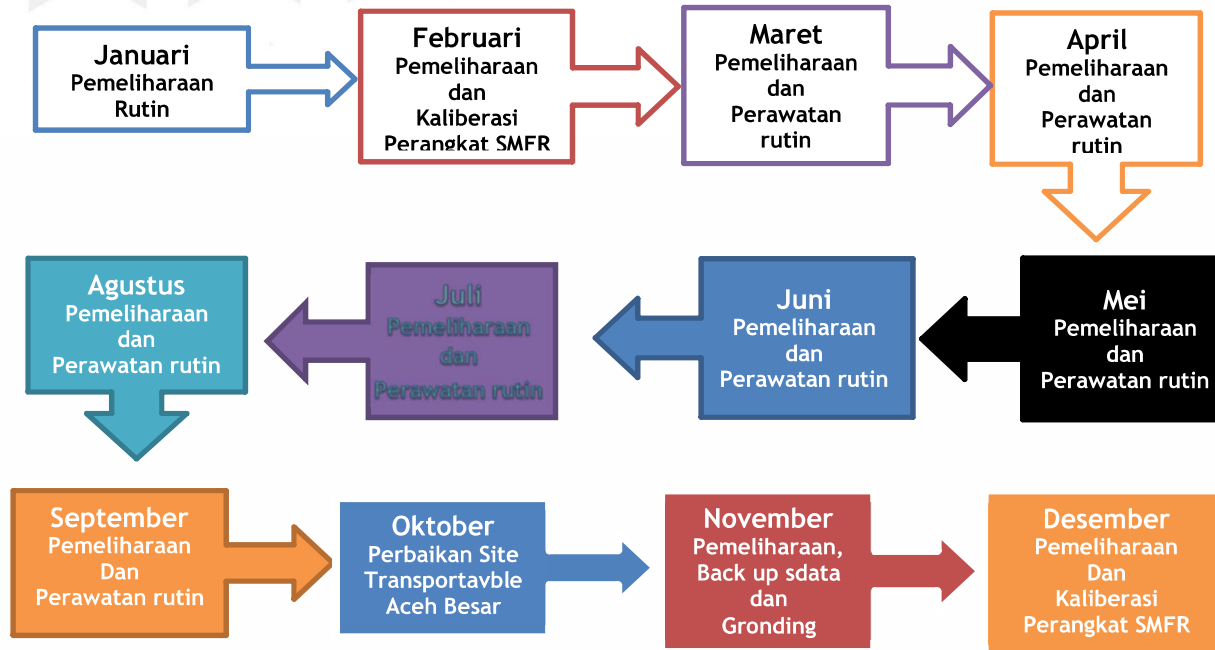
Januari
Pemeliharaan
Rutin

Februari
Pemeliharaan
dan
Kaliberasi
Perangkat SMFR

Maret
Pemeliharaan
dan
Perawatan
rutin

April
Pemeliharaan
dan
Perawatan
rutin

Agustus
Pemeliharaan
dan
Perawatan rutin

Juli
Pemeliharaan
dan
Perawatan rutin

Juni
Pemeliharaan
dan
Perawatan rutin

Mei
Pemeliharaan
dan
Perawatan rutin

September
Pemeliharaan
Dan
Perawatan rutin

Oktober
Perbaikan Site
Transportavble
Aceh Besar

November
Pemeliharaan,
Back up sdata
dan
Gronding

Desember
Pemeliharaan
Dan
Kaliberasi
Perangkat SMFR